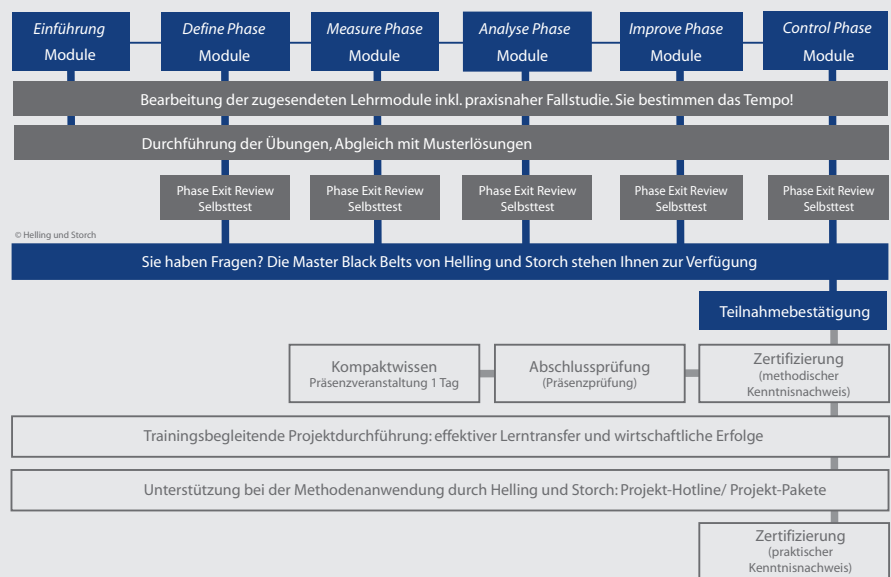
Einführung
Module

Define Phase
Module

Measure Phase
Module

Analyse Phase
Module

Improve Phase
Module

Control Phase
Module

Bearbeitung der zugesendeten Lehrmodule inkl. praxisnaher Fallstudie. Sie bestimmen das Tempo!

Durchführung der Übungen, Abgleich mit Musterlösungen

Phase Exit Review
Selbsttest

Phase Exit Review
Selbsttest

Phase Exit Review
Selbsttest

Phase Exit Review
Selbsttest

Phase Exit Review
Selbsttest

© Helling und Storch

Sie haben Fragen? Die Master Black Belts von Helling und Storch stehen Ihnen zur Verfügung

Teilnahmebestätigung

Kompaktwissen
Präsenzveranstaltung 1 Tag

Abschlussprüfung
(Präsenzprüfung)

Zertifizierung
(methodischer Kenntnisnachweis)

Trainingsbegleitende Projektdurchführung: effektiver Lerntransfer und wirtschaftliche Erfolge

Unterstützung bei der Methodenanwendung durch Helling und Storch: Projekt-Hotline/ Projekt-Pakete

Zertifizierung
(praktischer Kenntnisnachweis)